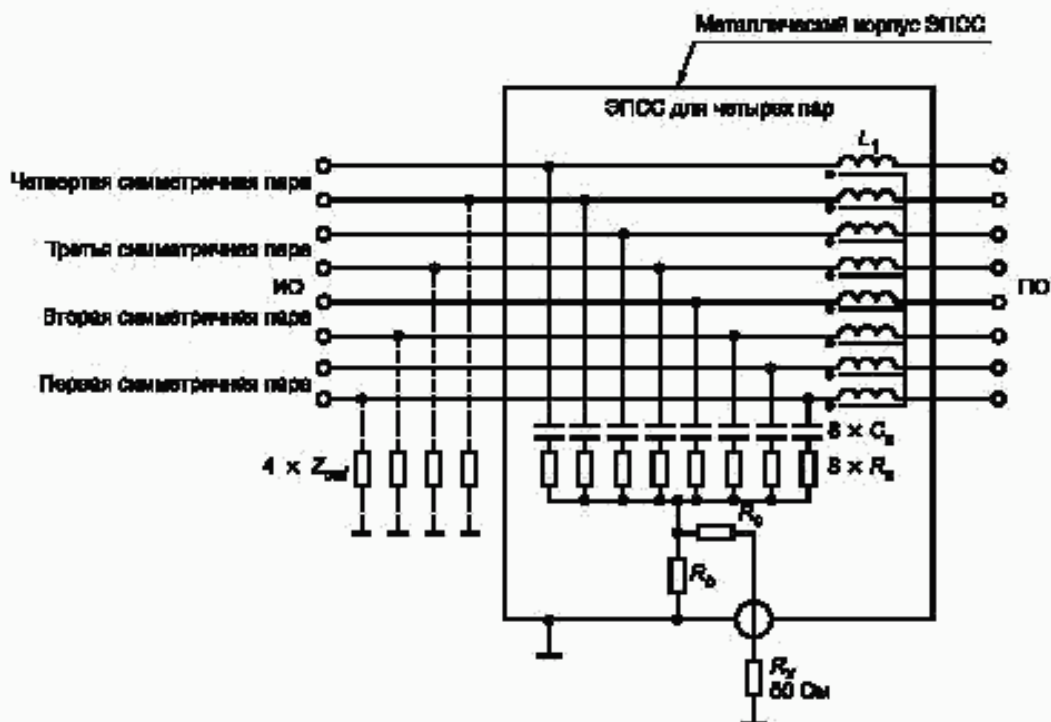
Металлический корпус ЭПСС

ЭПСС для четырех пар

$L_1$

Четвертая симметричная пара

Третья симметричная пара

ИО

Вторая симметричная пара

Первая симметричная пара

ПО

$8 \times C_a$

$8 \times R_a$

$4 \times Z_{ref}$

$R_b$

$R_b$

$R_g$
50 Ом